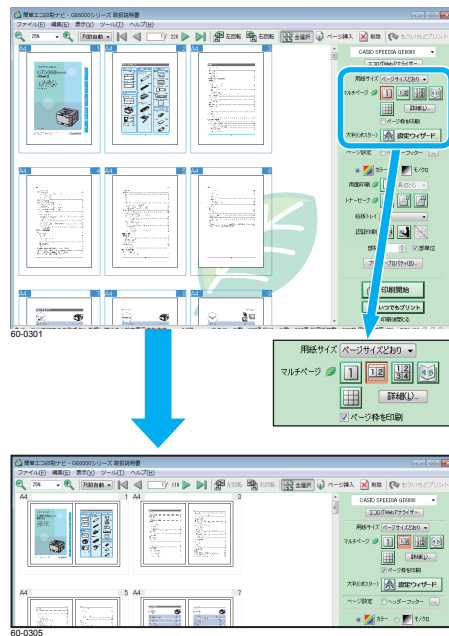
簡単エコ印刷ナビ - GE6000シリーズ 取扱説明書
ファイル(F) 編集(E) 表示(V) ツール(T) ヘルプ(H)
20% 列数自動 1 / 228 左回転 右回転 全選択 ページ挿入 削除 もういちどプリント
A4 A4 A4
CASIO SPEEDIA GE6000
エコ印刷Webアドバイザー
用紙サイズ ページサイズどおり
マルチページ
詳細(L)
ページ枠を印刷
大判(ポスター)
設定ウィザード
ページ設定 ヘッダー・フッター
カラー モノクロ
両面印刷 長辺とじ
トナーセーブ
給紙トレイ
認証印刷
部数 1 部単位
プリンタプロパティ(R)
印刷開始
いつでもプリント
60-0301
用紙サイズ ページサイズどおり
マルチページ 1 1|2 1|2 3|4 4-6
詳細(L)
ページ枠を印刷
簡単エコ印刷ナビ - GE6000シリーズ 取扱説明書
ファイル(F) 編集(E) 表示(V) ツール(T) ヘルプ(H)
20% 列数自動 1 / 118 左回転 右回転 全選択 ページ挿入 削除 もういちどプリント
A4 1 A4 3
A4 5 A4 7
CASIO SPEEDIA GE6000
エコ印刷Webアドバイザー
用紙サイズ ページサイズどおり
マルチページ
詳細(L)
ページ枠を印刷
大判(ポスター)
設定ウィザード
ページ設定 ヘッダー・フッター
カラー モノクロ
60-0305